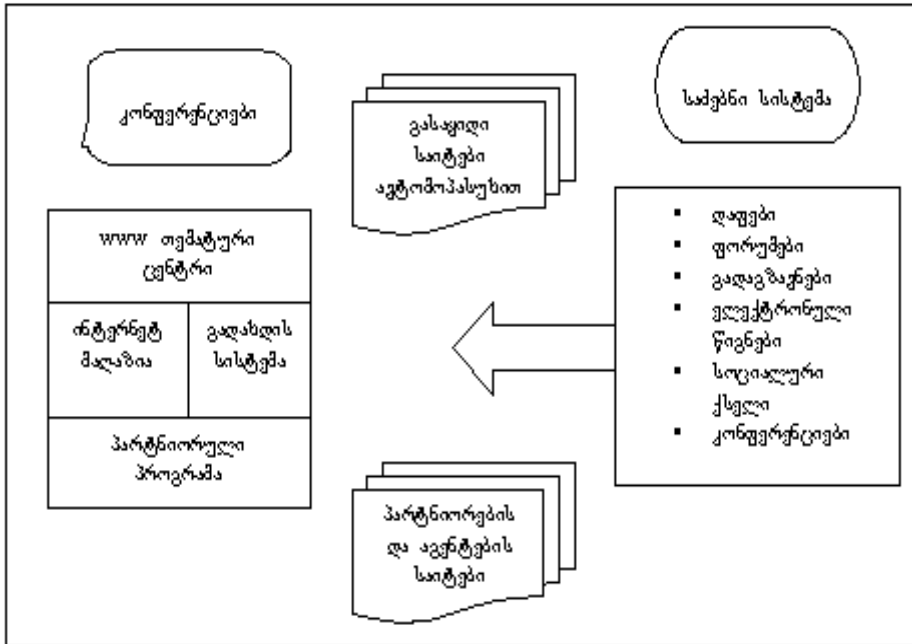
კონფერენციები

გასაყიდი საიტები ავტომოპასუხით

საძიებო სისტემა

WWW თემატური ცენტრი

ინტერნეტ მაღაზია

გადახდის სისტემა

პარტნიორული პროგრამა

- დაფები
- ფორუმები
- გადაგზავნები
- ელექტრონული წიგნები
- სოციალური ქსელი
- კონფერენციები

პარტნიორების და აგენტების საიტები